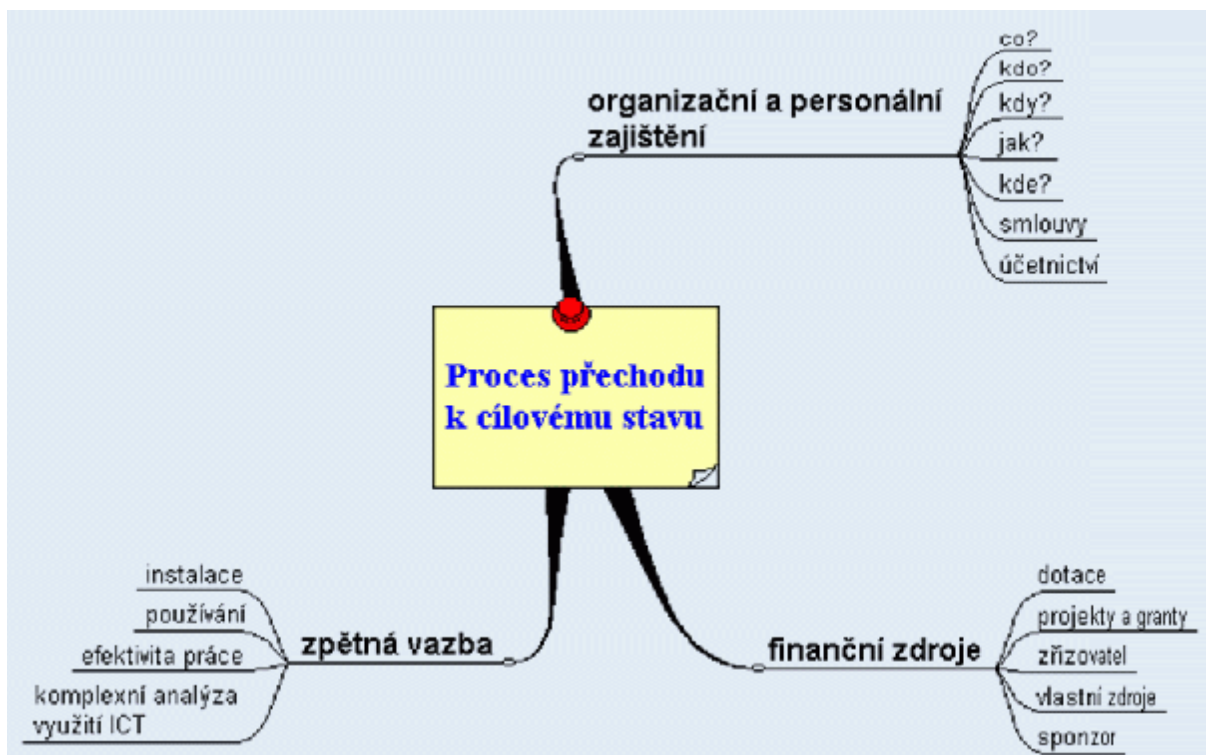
Proces přechodu k cílovému stavu

organizační a personální zajištění

co?
kdo?
kdy?
jak?
kde?
smlouvy
účetnictví

zpětná vazba

instalace
používání
efektivita práce
komplexní analýza využití ICT

finanční zdroje

dotace
projekty a granty
zřizovatel
vlastní zdroje
sponzor